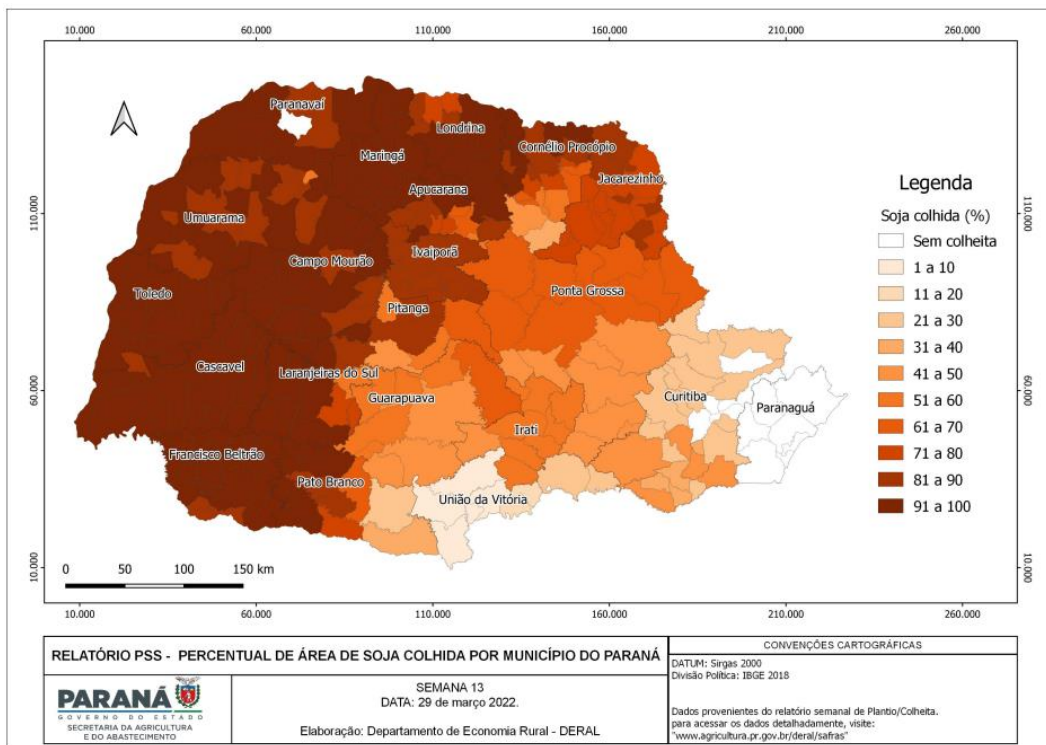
10.000 60.000 110.000 160.000 210.000 260.000

110.000
60.000
10.000

Paranavaí
Londrina
Maringá
Cornélio Procópio
Jacarezinho
Apucarana
Umuarama
Ivaiporã
Campo Mourão
Toledo
Ponta Grossa
Pitanga
Cascavel
Laranjeiras do Sul
Guarapuava
Curitiba
Paranaguá
Irati
Francisco Beltrão
Pato Branco
União da Vitória

0 50 100 150 km

Legenda
Soja colhida (%)
Sem colheita
1 a 10
11 a 20
21 a 30
31 a 40
41 a 50
51 a 60
61 a 70
71 a 80
81 a 90
91 a 100

10.000 60.000 110.000 160.000 210.000 260.000

RELATÓRIO PSS - PERCENTUAL DE ÁREA DE SOJA COLHIDA POR MUNICÍPIO DO PARANÁ

CONVENÇÕES CARTOGRÁFICAS
DATUM: Sirgas 2000
Divisão Política: IBGE 2018

PARANÁ
GOVERNO DO ESTADO
SECRETARIA DA AGRICULTURA E DO ABASTECIMENTO

SEMANA 13
DATA: 29 de março 2022.

Elaboração: Departamento de Economia Rural - DERAL

Dados provenientes do relatório semanal de Plantio/Colheita.
para acessar os dados detalhadamente, visite:
"www.agricultura.pr.gov.br/deral/safras"